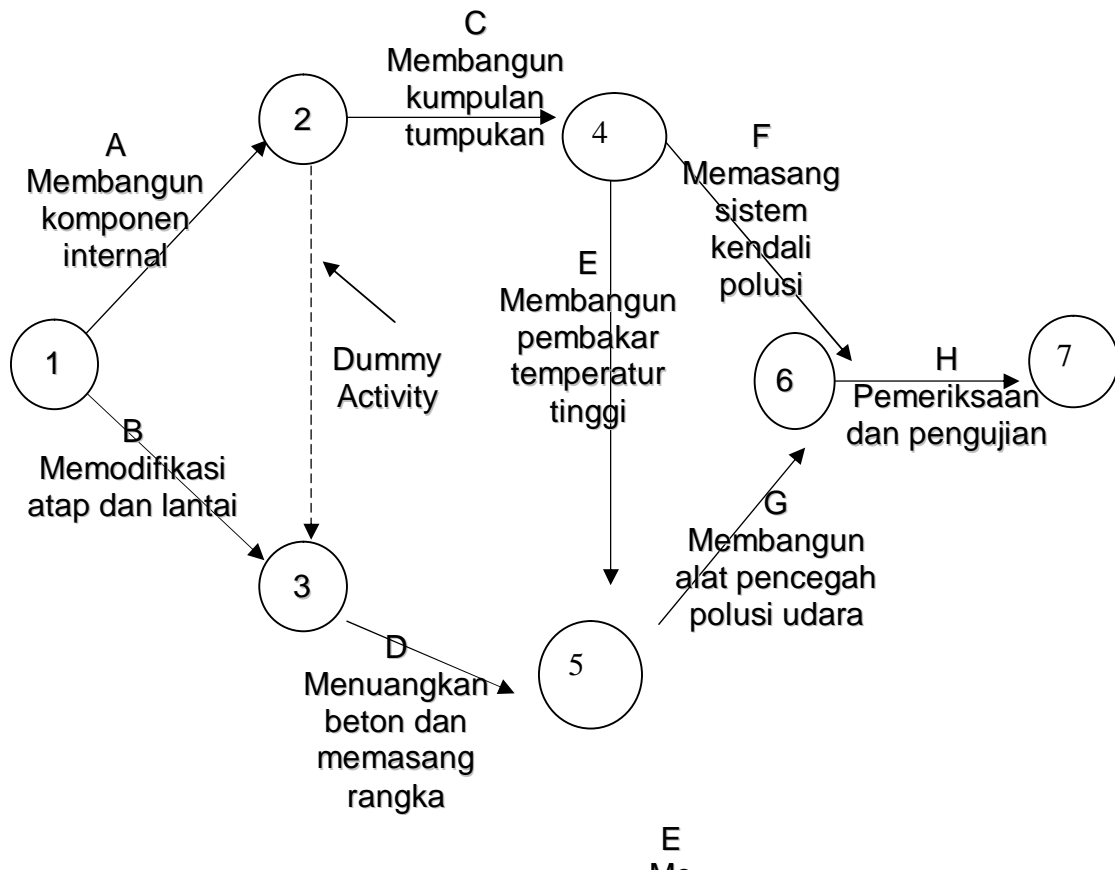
C
Membangun kumpulan tumpukan

2

4

A
Membangun komponen internal

F
Memasang sistem kendali polusi

E
Membangun pembakar temperatur tinggi

Dummy Activity

1

6

H
Pemeriksaan dan pengujian

7

B
Memodifikasi atap dan lantai

G
Membangun alat pencegah polusi udara

3

D
Menuangkan beton dan memasang rangka

5

E
Me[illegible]